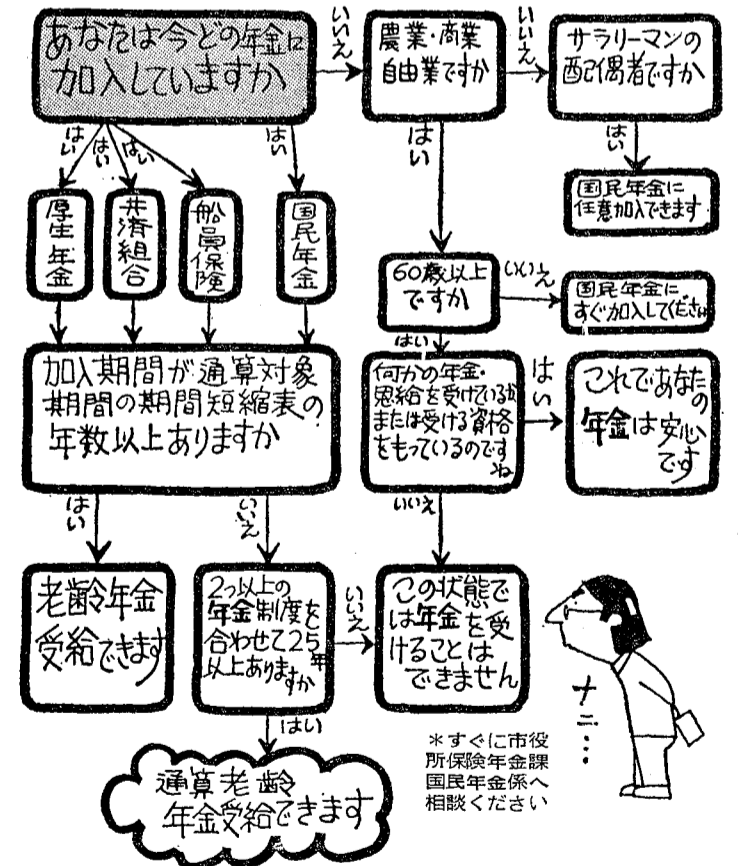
あなたは今どの年金に加入していますか

いいえ

農業・商業自由業ですか

いいえ

サラリーマンの配偶者ですか

はい

国民年金に任意加入できます

はい

はい

はい

はい

はい

厚生年金

共済組合

船員保険

国民年金

60歳以上ですか

いいえ

国民年金にすぐ加入して下さい

はい

加入期間が通算対象期間の期間短縮表の年数以上ありますか

何かの年金・恩給を受けているかまたは受ける資格をもっているのですね

はい

これであなたの年金は安心です

はい

いいえ

いいえ

老齢年金受給できます

2つ以上の年金制度を合わせて25年以上ありますか

いいえ

この状態では年金を受けることはできません

ナニ…

はい

通算老齢年金受給できます

＊すぐに市役所保険年金課国民年金係へ相談ください